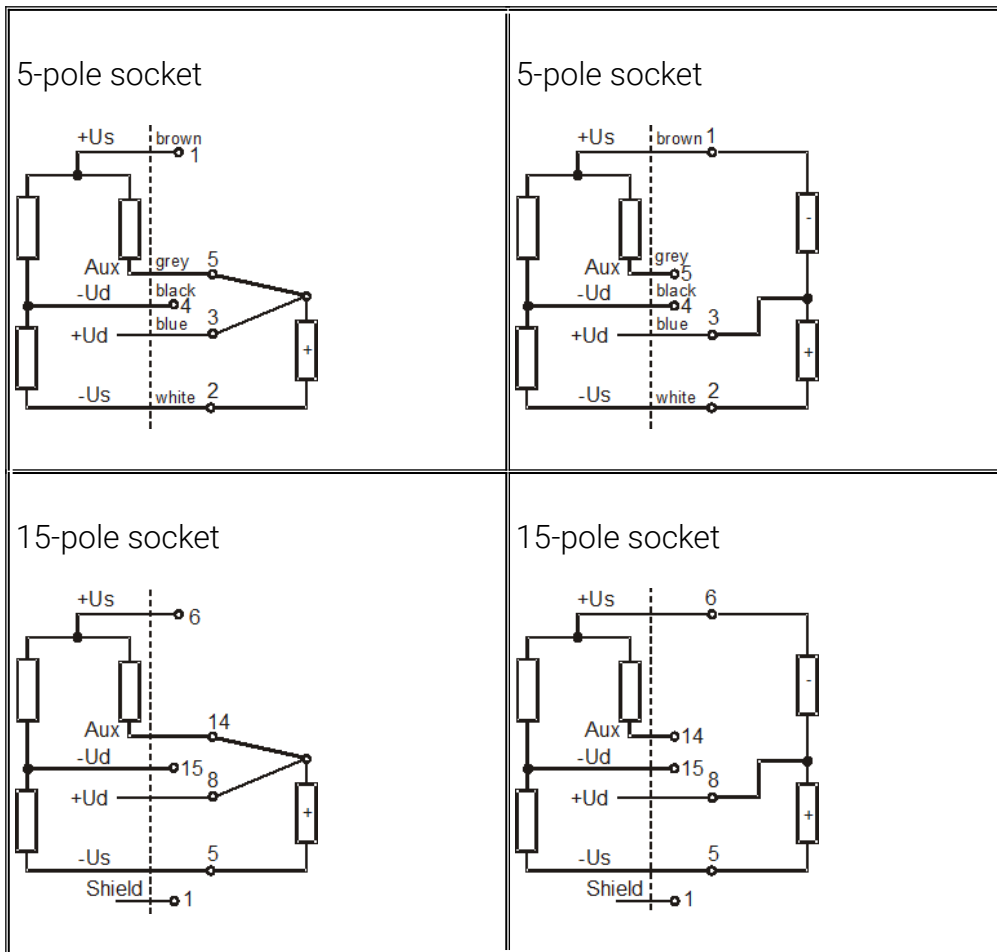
| 5-pole socket<br>+Us brown 1<br>Aux grey 5<br>-Ud black 4<br>+Ud blue 3<br>+<br>-Us white 2 | 5-pole socket<br>+Us brown 1<br>-<br>Aux grey 5<br>-Ud black 4<br>+Ud blue 3<br>+<br>-Us white 2 |
|---|---|
| 15-pole socket<br>+Us 6<br>Aux 14<br>-Ud 15<br>+Ud 8<br>+<br>-Us 5<br>Shield 1 | 15-pole socket<br>+Us 6<br>-<br>Aux 14<br>-Ud 15<br>+Ud 8<br>+<br>-Us 5<br>Shield 1 |